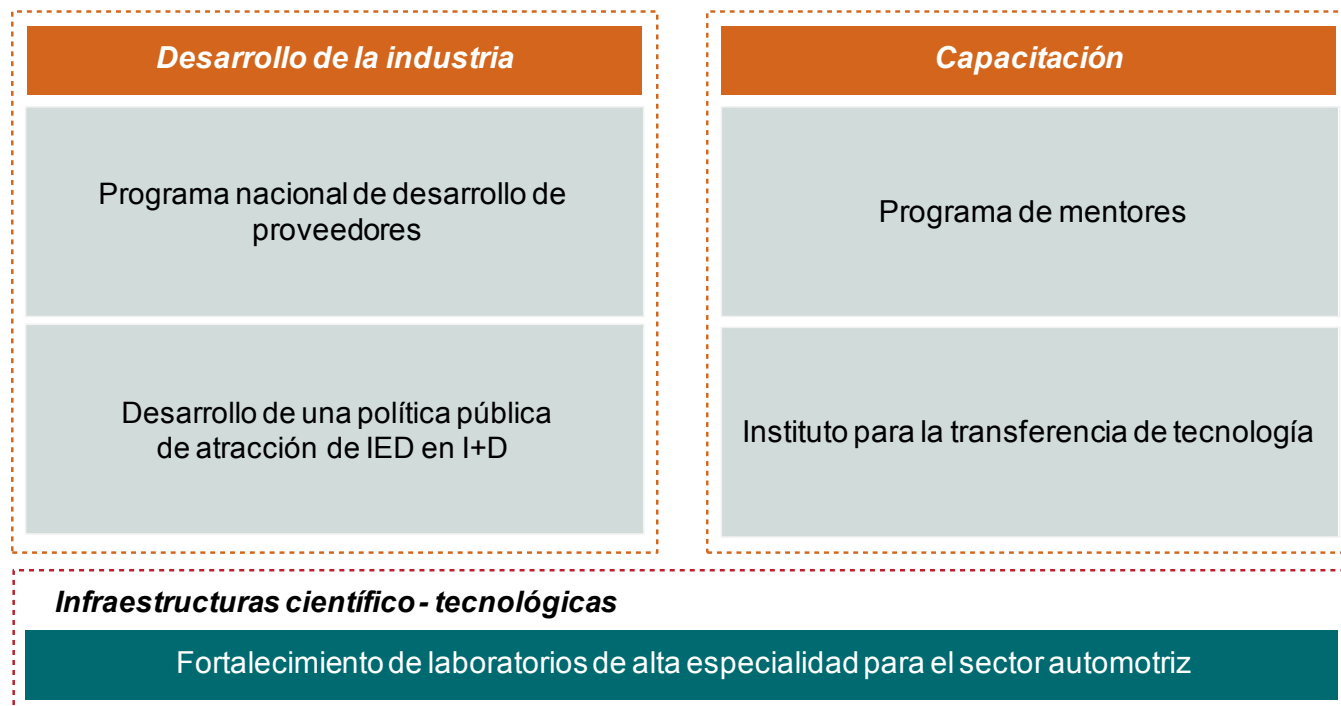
Desarrollo de la industria

Programa nacional de desarrollo de proveedores

Desarrollo de una política pública de atracción de IED en I+D

Capacitación

Programa de mentores

Instituto para la transferencia de tecnología

Infraestructuras científico - tecnológicas

Fortalecimiento de laboratorios de alta especialidad para el sector automotriz